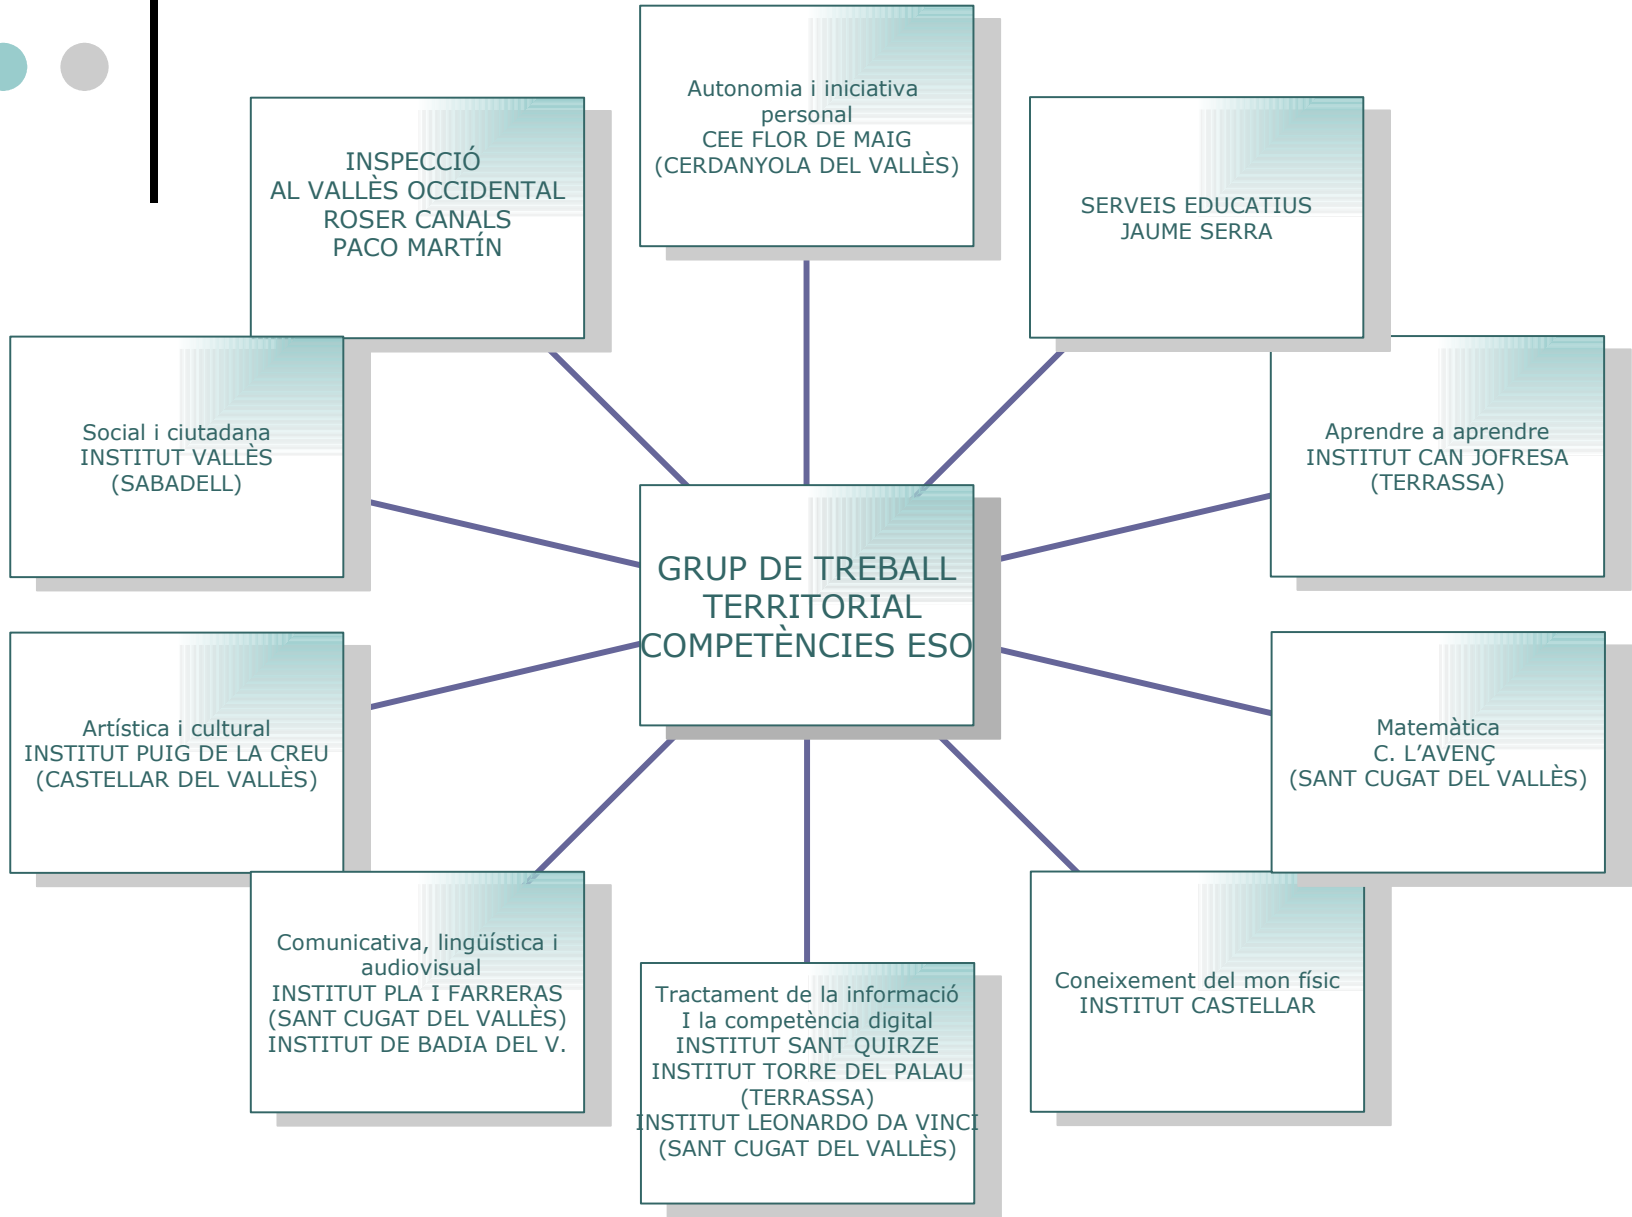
INSPECCIÓ
AL VALLÈS OCCIDENTAL
ROSER CANALS
PACO MARTÍN

Autonomia i iniciativa personal
CEE FLOR DE MAIG
(CERDANYOLA DEL VALLÈS)

SERVEIS EDUCATIUS
JAUME SERRA

Social i ciutadana
INSTITUT VALLÈS
(SABADELL)

GRUP DE TREBALL TERRITORIAL COMPETÈNCIES ESO

Aprendre a aprendre
INSTITUT CAN JOFRESA
(TERRASSA)

Artística i cultural
INSTITUT PUIG DE LA CREU
(CASTELLAR DEL VALLÈS)

Matemàtica
C. L'AVENÇ
(SANT CUGAT DEL VALLÈS)

Comunicativa, lingüística i audiovisual
INSTITUT PLA I FARRERAS
(SANT CUGAT DEL VALLÈS)
INSTITUT DE BADIA DEL V.

Tractament de la informació
I la competència digital
INSTITUT SANT QUIRZE
INSTITUT TORRE DEL PALAU
(TERRASSA)
INSTITUT LEONARDO DA VINCI
(SANT CUGAT DEL VALLÈS)

Coneixement del mon físic
INSTITUT CASTELLAR